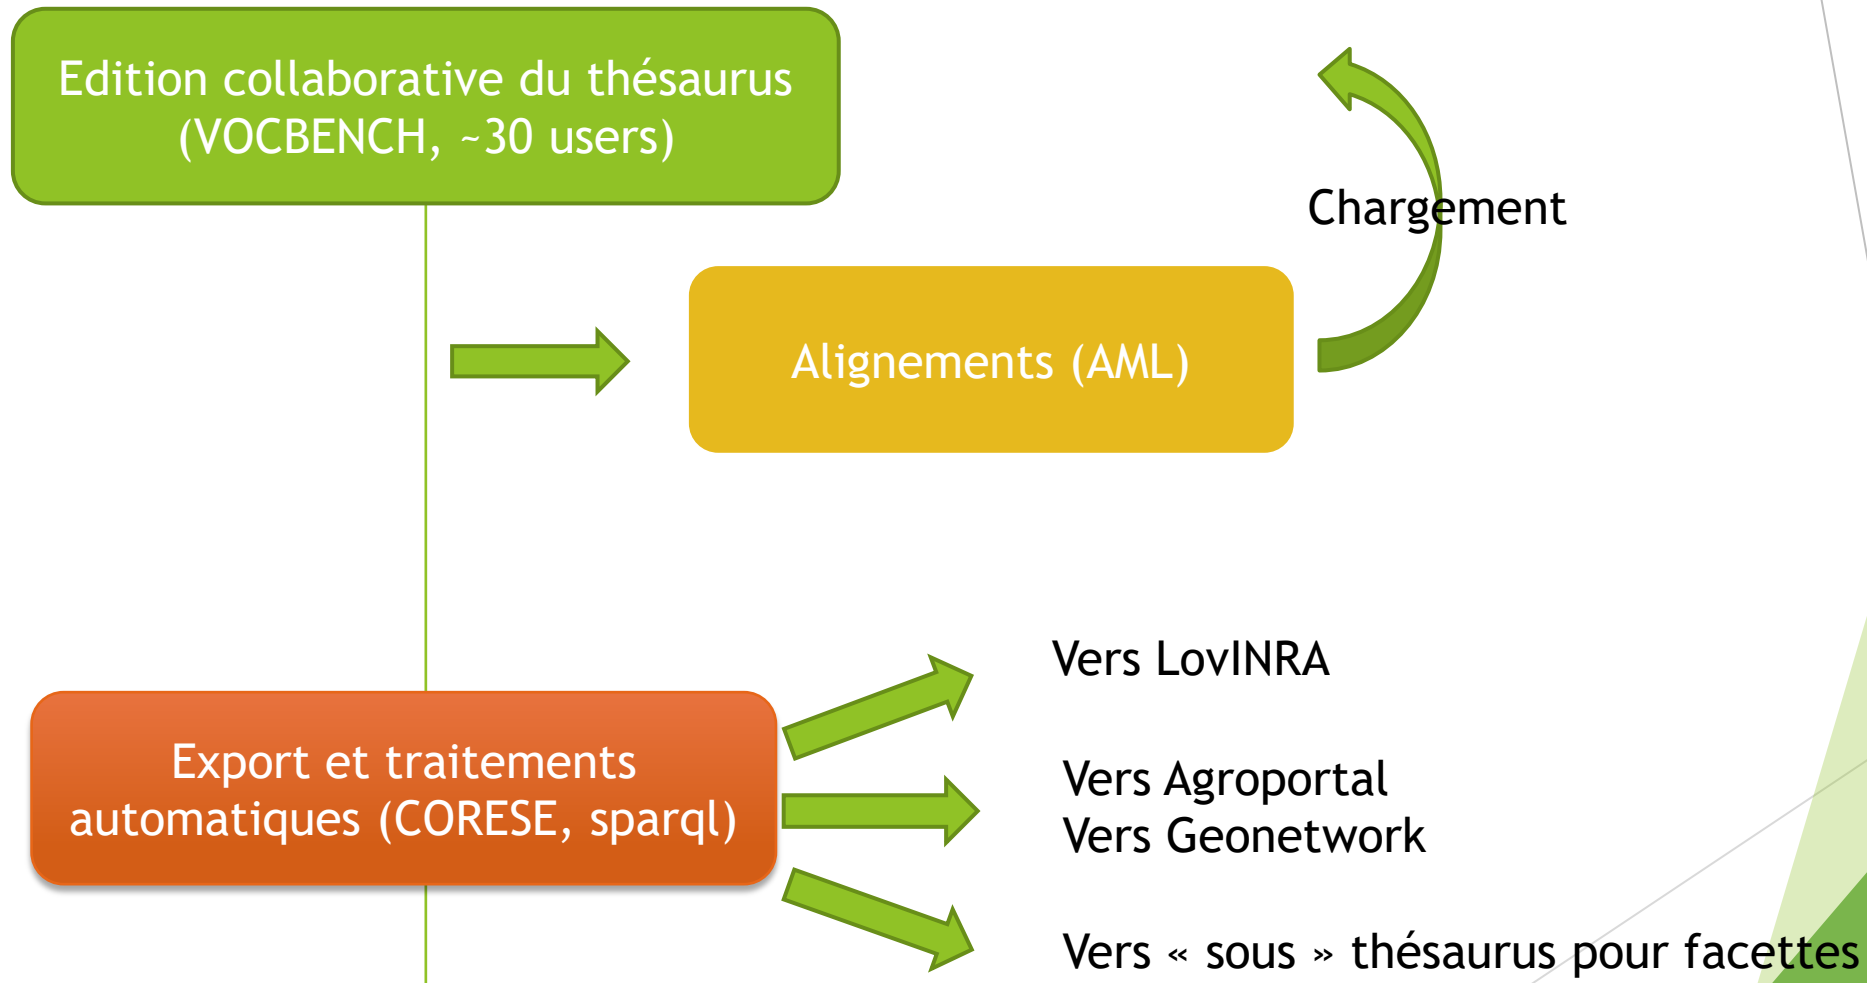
Edition collaborative du thésaurus (VOCBENCH, ~30 users)

Chargement

Alignements (AML)

Vers LovINRA

Export et traitements automatiques (CORESE, sparql)

Vers Agroportal
Vers Geonetwork

Vers « sous » thésaurus pour facettes